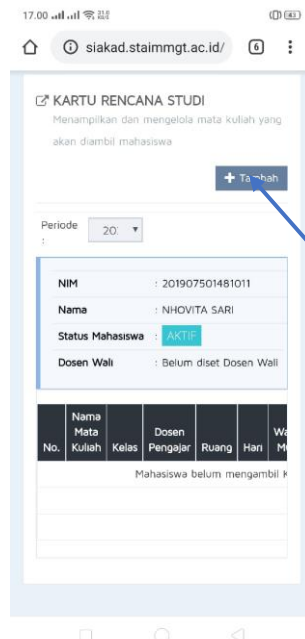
17.00

siakad.staimmgt.ac.id/ 6

KARTU RENCANA STUDI

Menampilkan dan mengelola mata kuliah yang akan diambil mahasiswa

+ Ta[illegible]bah

Periode : 20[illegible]

| NIM | : 201907501481011 |
|---|---|
| Nama | : NHOVITA SARI |
| Status Mahasiswa | : AKTIF |
| Dosen Wali | : Belum diset Dosen Wali |

| No. | Nama Mata Kuliah | Kelas | Dosen Pengajar | Ruang | Hari | Wa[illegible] M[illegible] |
|---|---|---|---|---|---|---|
| Mahasiswa belum mengambil K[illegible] | | | | | | |